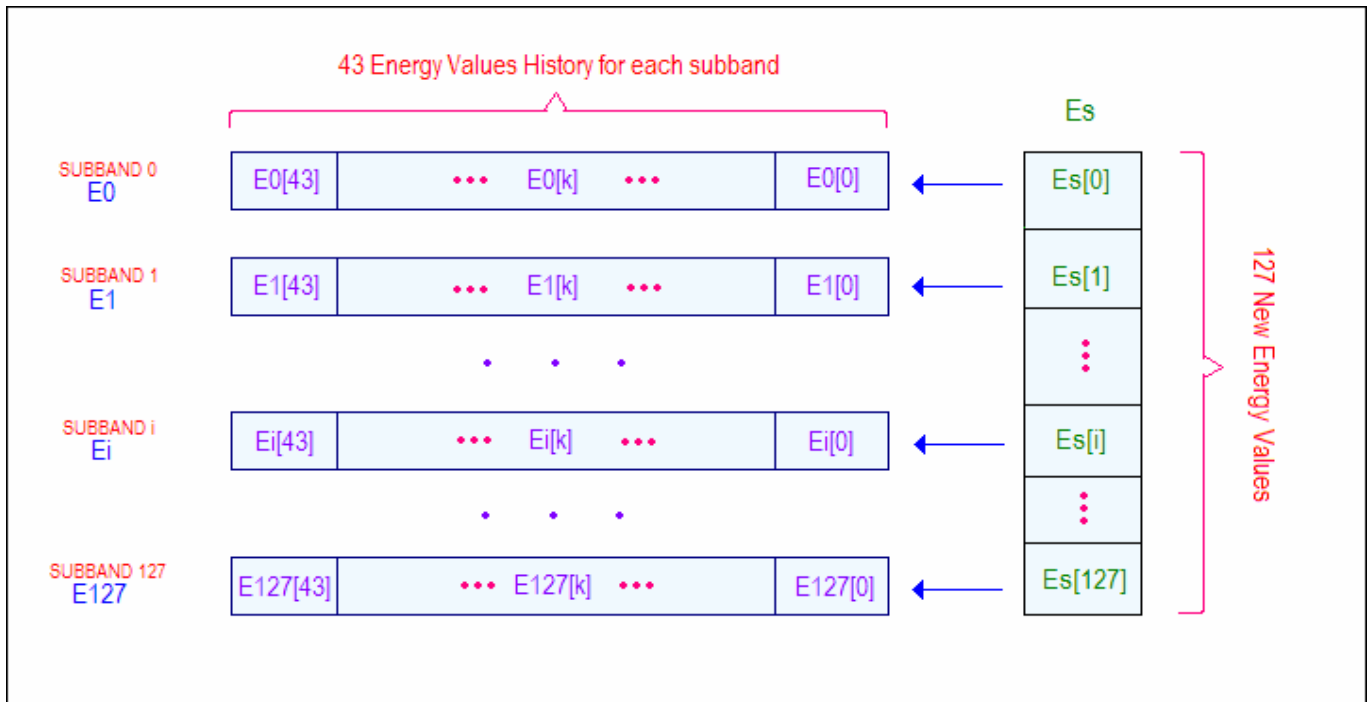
43 Energy Values History for each subband

Es

SUBBAND 0
E0

E0[43] ••• E0[k] ••• E0[0]

Es[0]

SUBBAND 1
E1

E1[43] ••• E1[k] ••• E1[0]

Es[1]

SUBBAND i
Ei

Ei[43] ••• Ei[k] ••• Ei[0]

Es[i]

SUBBAND 127
E127

E127[43] ••• E127[k] ••• E127[0]

Es[127]

127 New Energy Values